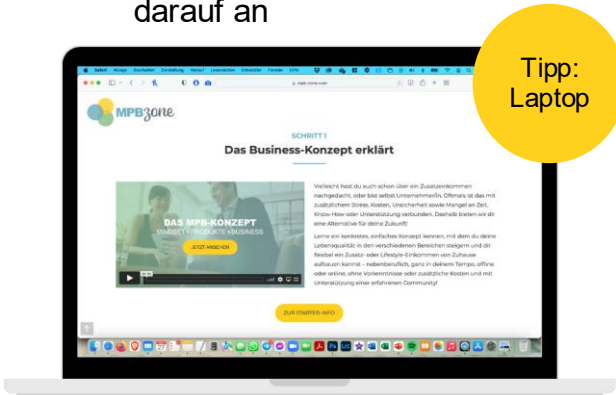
darauf an

Tipp: Laptop

MPBzone

SCHRITT 1

Das Business-Konzept erklärt

DAS MPB-KONZEPT

MINDSET | PRODUKTE | BUSINESS

JETZT ANSEHEN

Vielleicht hast du auch schon über ein Zusatzeinkommen nachgedacht, oder bist selbst UnternehmerIn. Oftmals ist das mit zusätzlichem Stress, Kosten, Unsicherheit sowie Mangel an Zeit, Know-How oder Unterstützung verbunden. Deshalb bieten wir dir eine Alternative für deine Zukunft!

Lerne ein konkretes, einfaches Konzept kennen, mit dem du deine Lebensqualität in den verschiedenen Bereichen steigern und dir flexibel ein Zusatz- oder Lifestyle-Einkommen von Zuhause aufbauen kannst - nebenberuflich, ganz in deinem Tempo, offline oder online, ohne Vorkenntnisse oder zusätzliche Kosten und mit Unterstützung einer erfahrenen Community!

ZUR STARTER-INFO